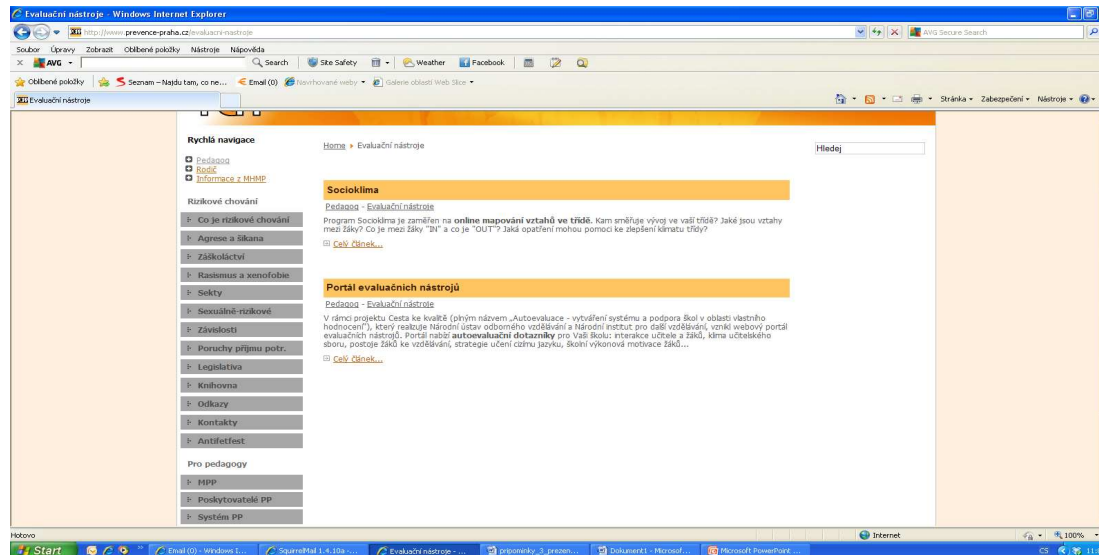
Evaluační nástroje - Windows Internet Explorer

http://www.prevence-praha.cz/evaluacni-nastroje

AVG Secure Search

Soubor Úpravy Zobrazit Oblíbené položky Nástroje Nápověda

AVG Search Site Safety Weather Facebook

Oblíbené položky Seznam – Najdu tam, co ne... Email (0) Navrhované weby Galerie oblastí Web Slice

Evaluační nástroje

Stránka Zabezpečení Nástroje

Rychlá navigace

Pedagog
Rodič
Informace z MHMP

Rizikové chování

Co je rizikové chování
Agrese a šikana
Záškoláctví
Rasismus a xenofobie
Sekty
Sexuálně-rizikové
Závislosti
Poruchy příjmu potr.
Legislativa
Knihovna
Odkazy
Kontakty
Antifetfest

Pro pedagogy

MPP
Poskytovatelé PP
Systém PP

Home ▸ Evaluační nástroje

Hledej

Socioklima

Pedagog - Evaluační nástroje

Program Socioklima je zaměřen na online mapování vztahů ve třídě. Kam směřuje vývoj ve vaší třídě? Jaké jsou vztahy mezi žáky? Co je mezi žáky "IN" a co je "OUT"? Jaká opatření mohou pomoci ke zlepšení klimatu třídy?

Celý článek...

Portál evaluačních nástrojů

Pedagog - Evaluační nástroje

V rámci projektu Cesta ke kvalitě (plným názvem „Autoevaluace - vytváření systému a podpora škol v oblasti vlastního hodnocení"), který realizuje Národní ústav odborného vzdělávání a Národní institut pro další vzdělávání, vznikl webový portál evaluačních nástrojů. Portál nabízí autoevaluační dotazníky pro Vaši školu: interakce učitele a žáků, klima učitelského sboru, postoje žáků ke vzdělávání, strategie učení cizímu jazyku, školní výkonová motivace žáků...

Celý článek...

Hotovo

Internet

100%

Start

Email (0) - Windows I...

SquirrelMail 1.4.10a -...

Evaluační nástroje - ...

pripominky_3_prezen...

Dokument1 - Microsof...

Microsoft PowerPoint ...

CS